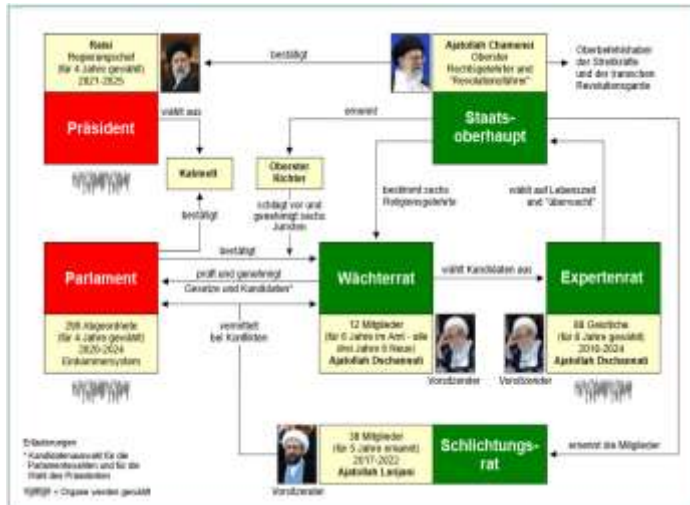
Raisi
Regierungschef
(für 4 Jahre gewählt)
2021-2025

Präsident

wählt aus

bestätigt

Ajatollah Chamenei
Oberster Rechtsgelehrter und "Revolutionsführer"

Oberbefehlshaber der Streitkräfte und der Iranischen Revolutionsgarde

Staatsoberhaupt

ernennt

Kabinett

bestätigt

Oberster Richter

schlägt vor und genehmigt sechs Juristen

bestimmt sechs Religionsgelehrte

wählt auf Lebenszeit und "überwacht"

Parlament

bestätigt

prüft und genehmigt Gesetze und Kandidaten*

Wächterrat

wählt Kandidaten aus

Expertenrat

290 Abgeordnete
(für 4 Jahre gewählt)
2020-2024
Einkammersystem

vermittelt bei Konflikten

12 Mitglieder
(für 6 Jahre im Amt - alle drei Jahre 6 Neue)
Ajatollah Dschannati

Vorsitzender

88 Geistliche
(für 8 Jahre gewählt)
2016-2024
Ajatollah Dschannati

Vorsitzender

Erläuterungen:
* Kandidatenauswahl für die Parlamentswahlen und für die Wahl des Präsidenten

= Organe werden gewählt

38 Mitglieder
(für 5 Jahre ernannt)
2017-2022
Ajatollah Larijani

Vorsitzender

Schlichtungsrat

ernennt die Mitglieder